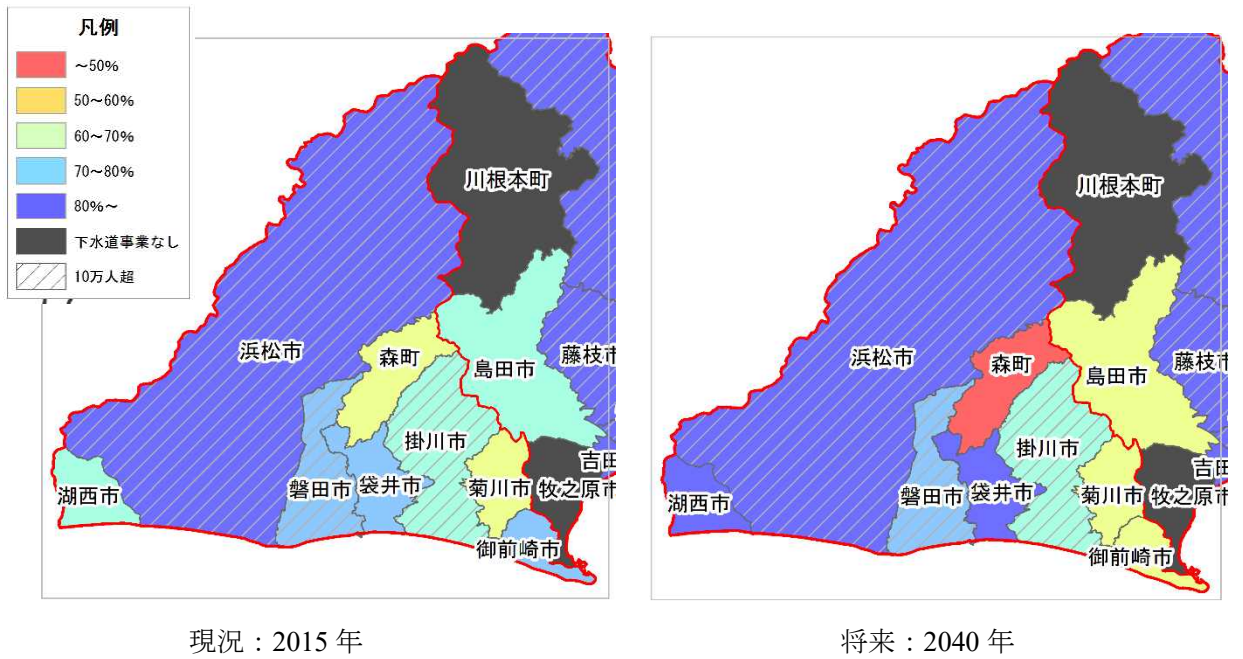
凡例

～50%
50～60%
60～70%
70～80%
80%～
下水道事業なし
10万人超

川根本町
浜松市
森町
島田市
藤枝市
掛川市
吉田
湖西市
磐田市
袋井市
菊川市
牧之原市
御前崎市

現況：2015 年

川根本町
浜松市
森町
島田市
藤枝市
掛川市
吉田
湖西市
磐田市
袋井市
菊川市
牧之原市
御前崎市

将来：2040 年